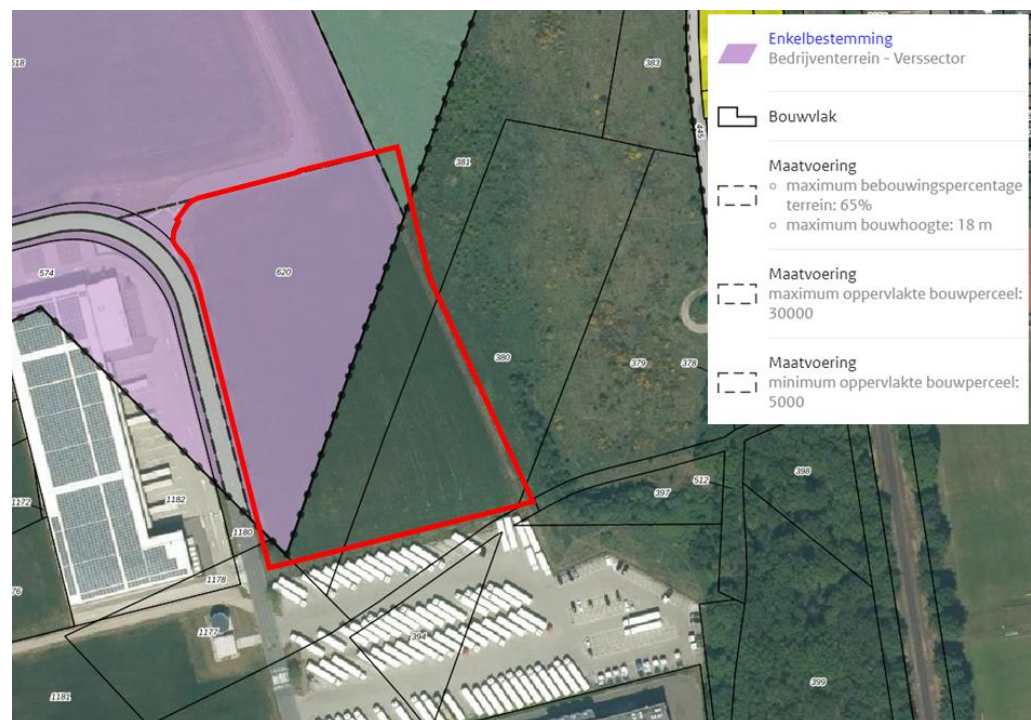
Enkelbestemming
Bedrijventerrein - Verssector

Bouwvlak

Maatvoering
◦ maximum bebouwingspercentage terrein: 65%
◦ maximum bouwhoogte: 18 m

Maatvoering
maximum oppervlakte bouwperceel: 30000

Maatvoering
minimum oppervlakte bouwperceel: 5000

318
383
381
574
620
380
379
378
398
397
512
1172
1182
1180
1178
76
1177
394
1181
399